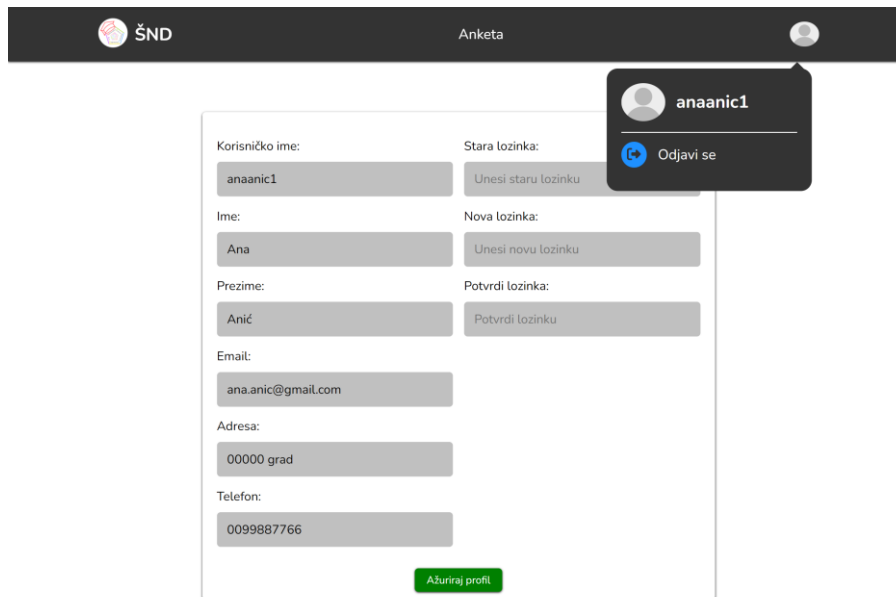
ŠND

Anketa

anaanic1

Odjavi se

Korisničko ime:

anaanic1

Ime:

Ana

Prezime:

Anić

Email:

ana.anic@gmail.com

Adresa:

00000 grad

Telefon:

0099887766

Stara lozinka:

Unesi staru lozinku

Nova lozinka:

Unesi novu lozinku

Potvrdi lozinka:

Potvrdi lozinku

Ažuriraj profil